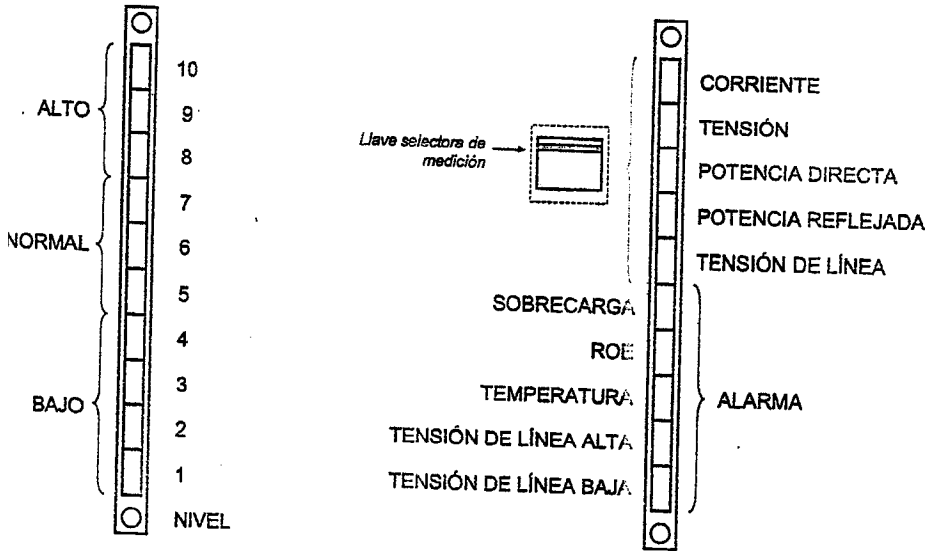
ALTO

NORMAL

BAJO

10
9
8
7
6
5
4
3
2
1
NIVEL

Llave selectora de medición

CORRIENTE
TENSIÓN
POTENCIA DIRECTA
POTENCIA REFLEJADA
TENSIÓN DE LÍNEA

SOBRECARGA
ROE
TEMPERATURA
TENSIÓN DE LÍNEA ALTA
TENSIÓN DE LÍNEA BAJA

ALARMA